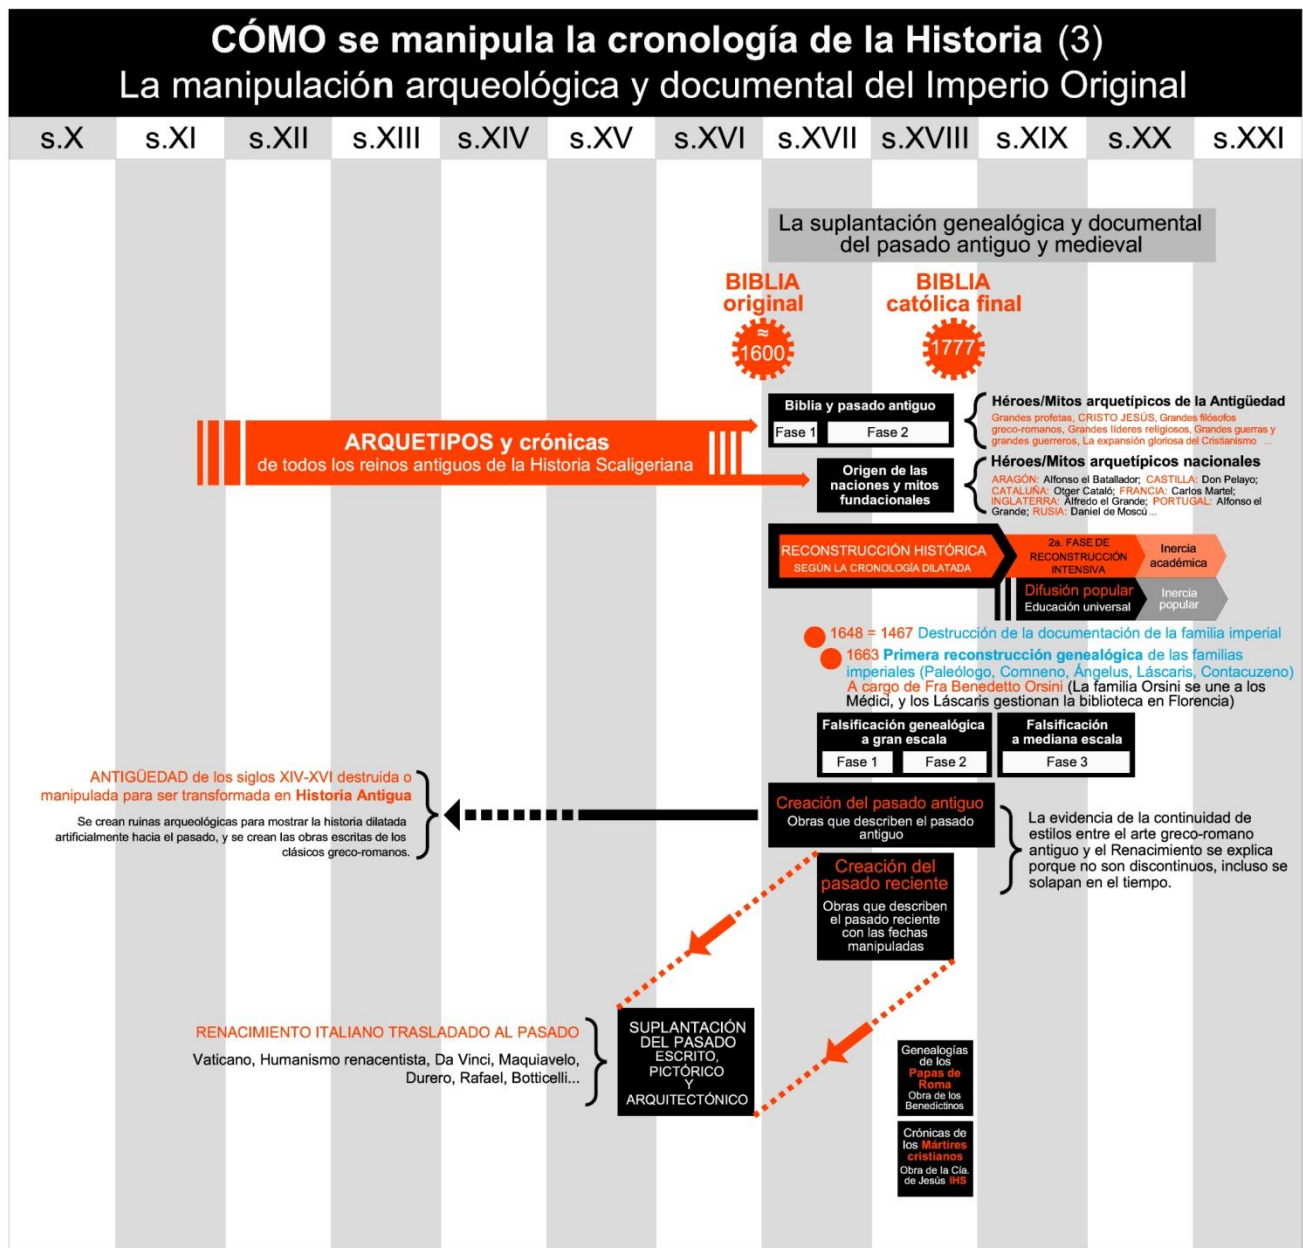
CÓMO se manipula la cronología de la Historia (3)
La manipulación arqueológica y documental del Imperio Original

| s.X | s.XI | s.XII | s.XIII | s.XIV | s.XV | s.XVI | s.XVII | s.XVIII | s.XIX | s.XX | s.XXI |
|---|---|---|---|---|---|---|---|---|---|---|---|

La suplantación genealógica y documental del pasado antiguo y medieval

BIBLIA original
≈ 1600

BIBLIA católica final
1777

ARQUETIPOS y crónicas
de todos los reinos antiguos de la Historia Scaligeriana

Biblia y pasado antiguo
Fase 1 Fase 2

Héroes/Mitos arquetípicos de la Antigüedad
Grandes profetas, CRISTO JESÚS, Grandes filósofos greco-romanos, Grandes líderes religiosos, Grandes guerras y grandes guerreros, La expansión gloriosa del Cristianismo ...

Origen de las naciones y mitos fundacionales

Héroes/Mitos arquetípicos nacionales
ARAGÓN: Alfonso el Batallador; CASTILLA: Don Pelayo; CATALUÑA: Otger Cataló; FRANCIA: Carlos Martel; INGLATERRA: Alfredo el Grande; PORTUGAL: Alfonso el Grande; RUSIA: Daniel de Moscú ...

RECONSTRUCCIÓN HISTÓRICA
SEGÚN LA CRONOLOGÍA DILATADA

2a. FASE DE RECONSTRUCCIÓN INTENSIVA

Inercia académica

Difusión popular
Educación universal

Inercia popular

1648 = 1467 Destrucción de la documentación de la familia imperial
1663 Primera reconstrucción genealógica de las familias imperiales (Paleólogo, Comneno, Ángelus, Láscaris, Contacuzeno)
A cargo de Fra Benedetto Orsini (La familia Orsini se une a los Médici, y los Láscaris gestionan la biblioteca en Florencia)

Falsificación genealógica a gran escala
Fase 1 Fase 2

Falsificación a mediana escala
Fase 3

ANTIGÜEDAD de los siglos XIV-XVI destruida o manipulada para ser transformada en Historia Antigua
Se crean ruinas arqueológicas para mostrar la historia dilatada artificialmente hacia el pasado, y se crean las obras escritas de los clásicos greco-romanos.

Creación del pasado antiguo
Obras que describen el pasado antiguo

La evidencia de la continuidad de estilos entre el arte greco-romano antiguo y el Renacimiento se explica porque no son discontinuos, incluso se solapan en el tiempo.

Creación del pasado reciente
Obras que describen el pasado reciente con las fechas manipuladas

RENACIMIENTO ITALIANO TRASLADADO AL PASADO
Vaticano, Humanismo renacentista, Da Vinci, Maquiavelo, Durero, Rafael, Botticelli...

SUPLANTACIÓN DEL PASADO ESCRITO, PICTÓRICO Y ARQUITECTÓNICO

Genealogías de los Papas de Roma
Obra de los Benedictinos

Crónicas de los Mártires cristianos
Obra de la Cía. de Jesús IHS